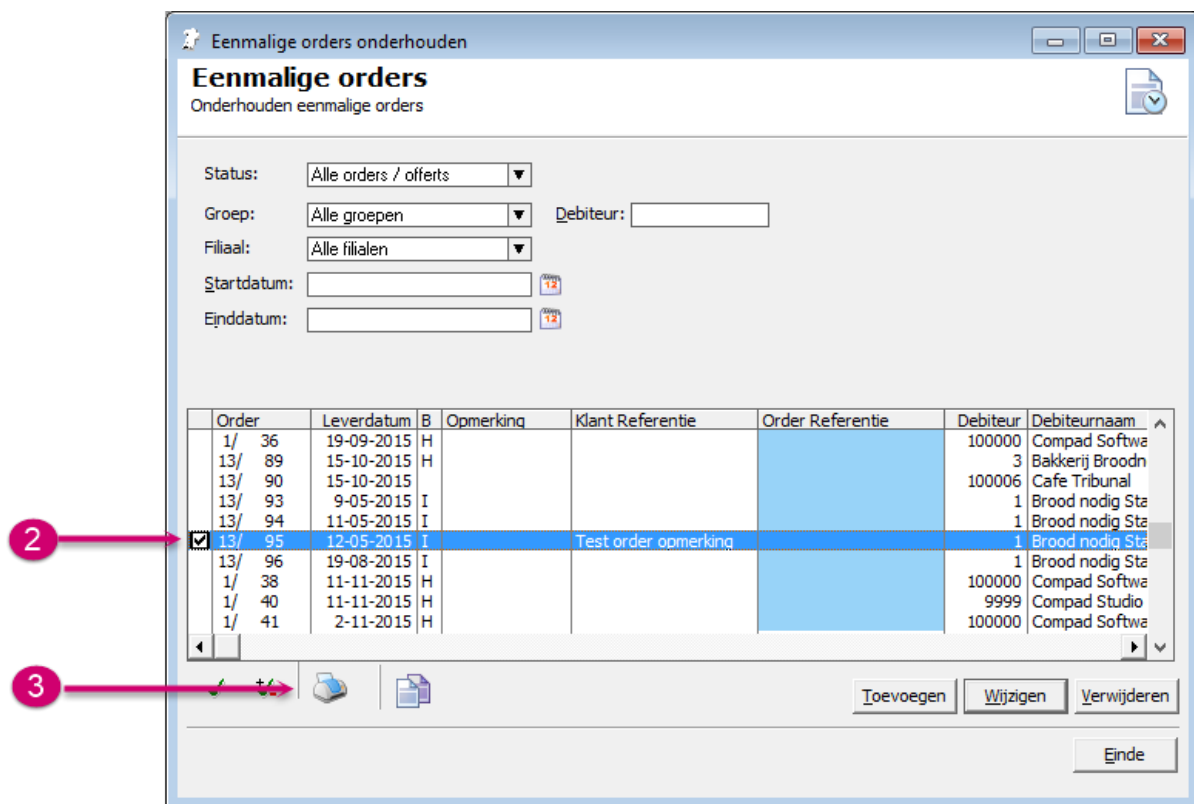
Eenmalige orders onderhouden

Eenmalige orders
Onderhouden eenmalige orders

Status: Alle orders / offerts
Groep: Alle groepen
Debiteur:
Filiaal: Alle filialen
Startdatum:
Einddatum:

| | Order | Leverdatum | B | Opmerking | Klant Referentie | Order Referentie | Debiteur | Debiteurnaam |
|---|---|---|---|---|---|---|---|---|
| | 1/ 36 | 19-09-2015 | H | | | | 100000 | Compad Softwa |
| | 13/ 89 | 15-10-2015 | H | | | | 3 | Bakkerij Broodn |
| | 13/ 90 | 15-10-2015 | | | | | 100006 | Cafe Tribunal |
| | 13/ 93 | 9-05-2015 | I | | | | 1 | Brood nodig Sta |
| | 13/ 94 | 11-05-2015 | I | | | | 1 | Brood nodig Sta |
| ☑ | 13/ 95 | 12-05-2015 | I | | Test order opmerking | | 1 | Brood nodig Sta |
| | 13/ 96 | 19-08-2015 | I | | | | 1 | Brood nodig Sta |
| | 1/ 38 | 11-11-2015 | H | | | | 100000 | Compad Softwa |
| | 1/ 40 | 11-11-2015 | H | | | | 9999 | Compad Studio |
| | 1/ 41 | 2-11-2015 | H | | | | 100000 | Compad Softwa |

2
3

Toevoegen
Wijzigen
Verwijderen
Einde